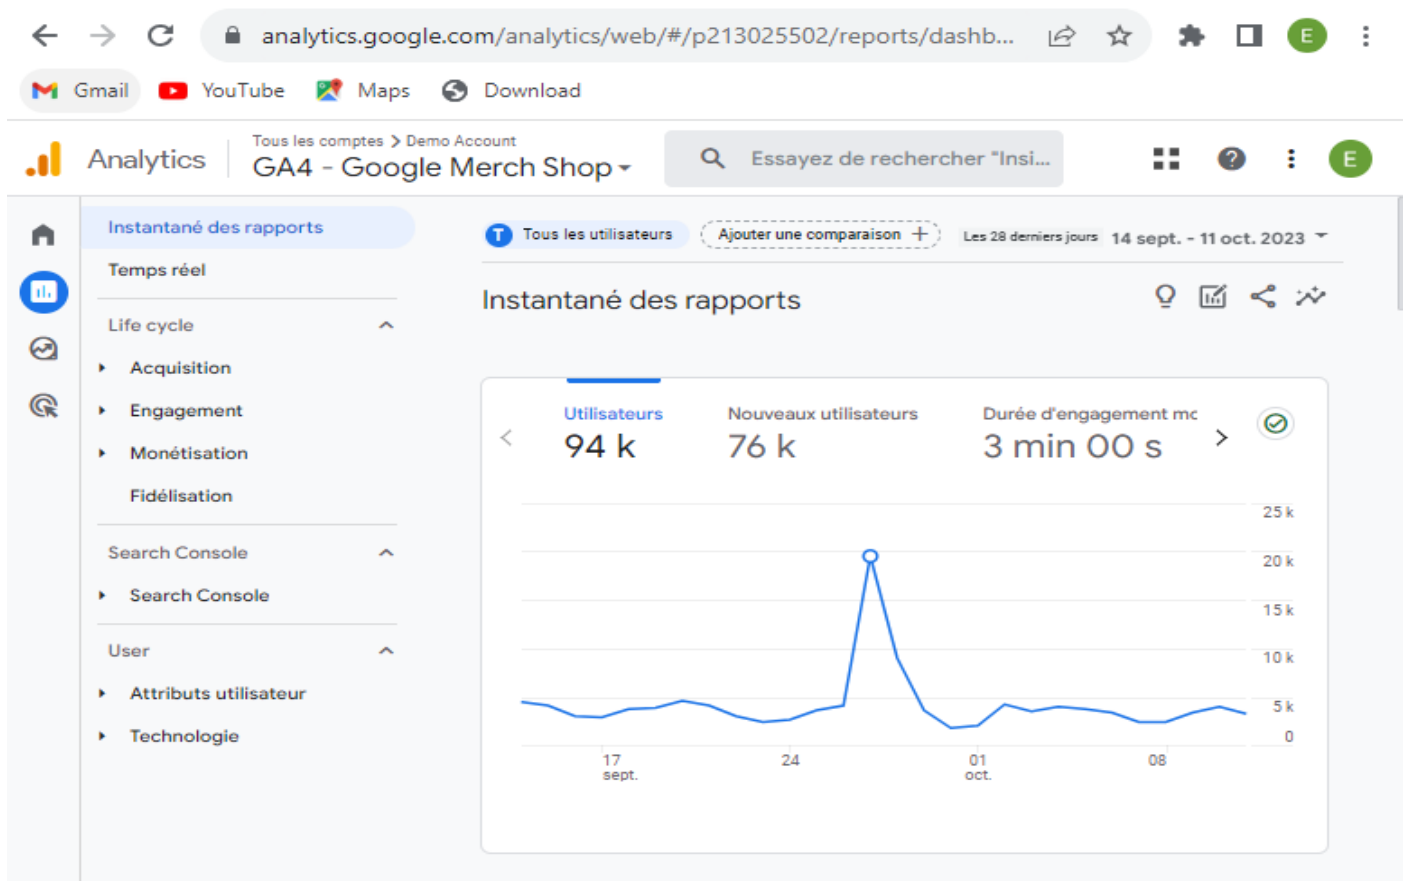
analytics.google.com/analytics/web/#/p213025502/reports/dashb...

E

Gmail YouTube Maps Download

Analytics

Tous les comptes > Demo Account

GA4 - Google Merch Shop

Essayez de rechercher "Insi...

E

Instantané des rapports

Temps réel

Life cycle

Acquisition

Engagement

Monétisation

Fidélisation

Search Console

Search Console

User

Attributs utilisateur

Technologie

T Tous les utilisateurs

Ajouter une comparaison +

Les 28 derniers jours 14 sept. - 11 oct. 2023

Instantané des rapports

Utilisateurs
94 k

Nouveaux utilisateurs
76 k

Durée d'engagement mc
3 min 00 s

25 k
20 k
15 k
10 k
5 k
0

17 sept.
24
01 oct.
08